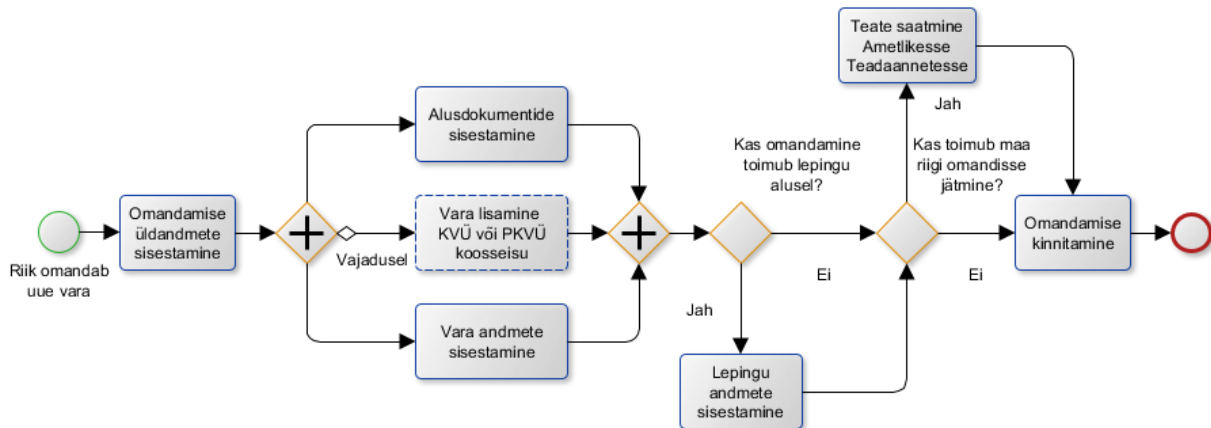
Riik omandab uue vara

Omandamise üldandmete sisestamine

Alusdokumentide sisestamine

Vara lisamine KVÜ või PKVÜ koosseisu

Vajadusel

Vara andmete sisestamine

Kas omandamine toimub lepingu alusel?

Jah

Lepingu andmete sisestamine

Ei

Kas toimub maa riigi omandisse jätmine?

Jah

Teate saatmine Ametlikesse Teadaannetesse

Ei

Omandamise kinnitamine